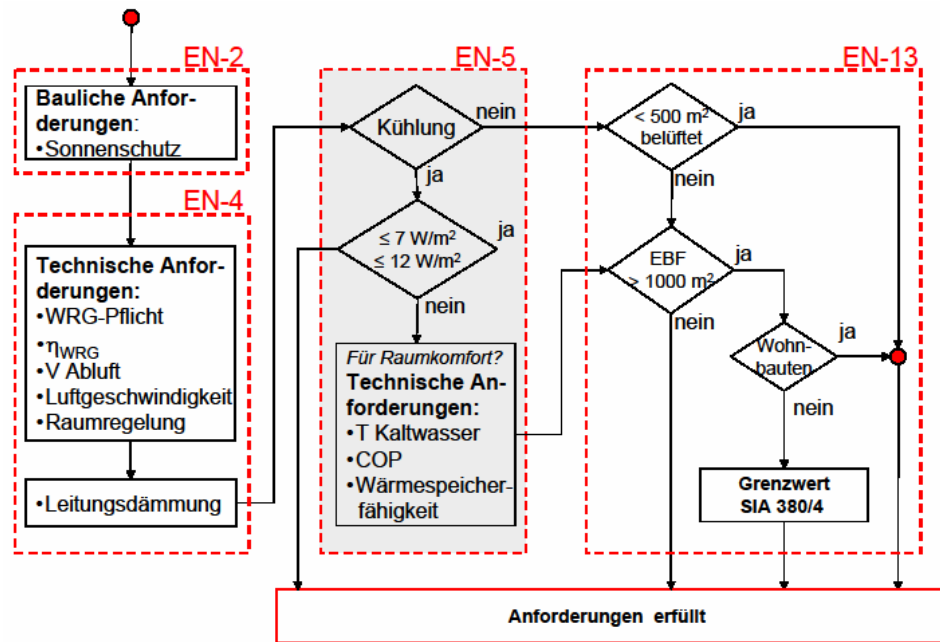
EN-2

Bauliche Anforderungen:
•Sonnenschutz

EN-4

Technische Anforderungen:
•WRG-Pflicht
•$\eta_{WRG}$
•V Abluft
•Luftgeschwindigkeit
•Raumregelung

•Leitungsdämmung

EN-5

Kühlung

nein

ja

≤ 7 W/m²
≤ 12 W/m²

ja

nein

Für Raumkomfort?
Technische Anforderungen:
•T Kaltwasser
•COP
•Wärmespeicherfähigkeit

EN-13

< 500 m²
belüftet

ja

nein

EBF
> 1000 m²

ja

nein

Wohnbauten

ja

nein

Grenzwert
SIA 380/4

Anforderungen erfüllt